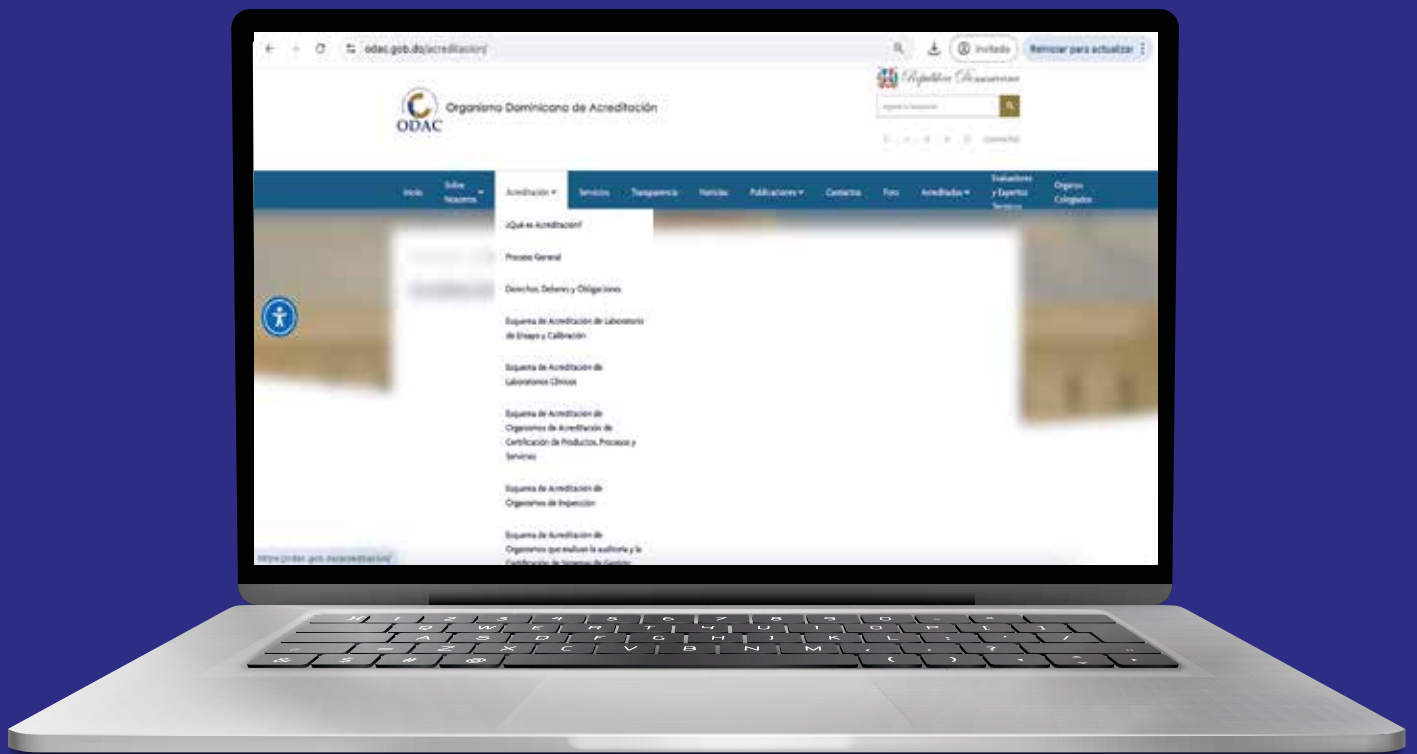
odac.gob.do/acreditacion/

Invitado

Reiniciar para actualizar

República Dominicana

ODAC

Organismo Dominicano de Acreditación

Inicio

Sobre Nosotros

Acreditación

Servicios

Transparencia

Noticias

Publicaciones

Contactos

Foro

Acreditados

Evaluadores y Expertos Técnicos

Órganos Colegiados

¿Qué es Acreditación?

Proceso General

Derechos, Deberes y Obligaciones

Esquema de Acreditación de Laboratorio de Ensayo y Calibración

Esquema de Acreditación de Laboratorios Clínicos

Esquema de Acreditación de Organismos de Acreditación de Certificación de Productos, Procesos y Servicios

Esquema de Acreditación de Organismos de Inspección

Esquema de Acreditación de Organismos que realizan la auditoría y la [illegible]

https://odac.gob.do/acreditacion/